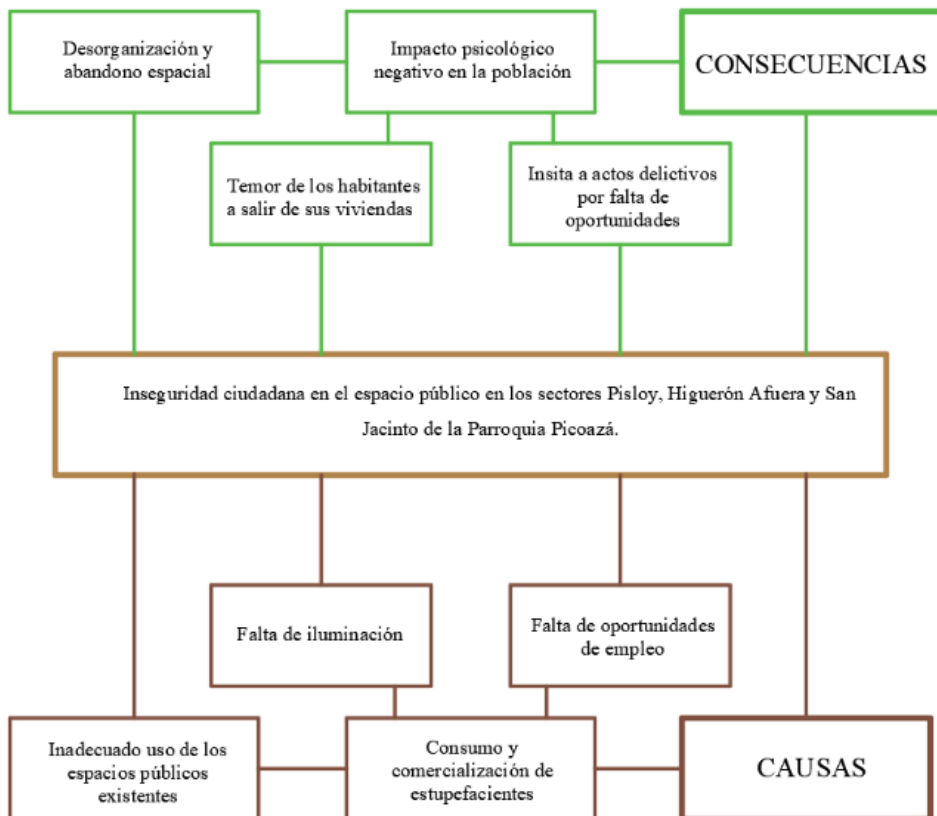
Desorganización y abandono espacial

Impacto psicológico negativo en la población

CONSECUENCIAS

Temor de los habitantes a salir de sus viviendas

Insita a actos delictivos por falta de oportunidades

Inseguridad ciudadana en el espacio público en los sectores Pisloy, Higuerón Afuera y San Jacinto de la Parroquia Picoazá.

Falta de iluminación

Falta de oportunidades de empleo

Inadecuado uso de los espacios públicos existentes

Consumo y comercialización de estupefacientes

CAUSAS